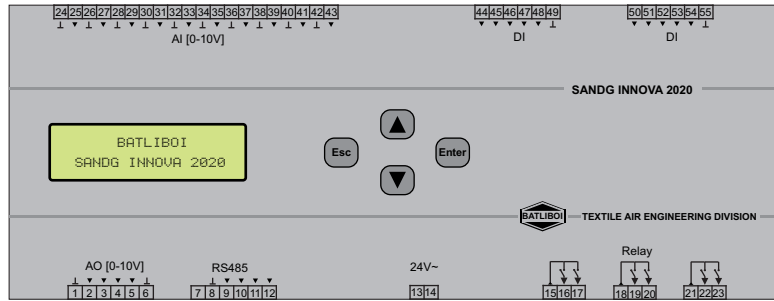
24 25 26 27 28 29 30 31 32 33 34 35 36 37 38 39 40 41 42 43
AI [0-10V]

44 45 46 47 48 49
DI

50 51 52 53 54 55
DI

SANDG INNOVA 2020

BATLIBOI
SANDG INNOVA 2020

Esc

Enter

BATLIBOI

TEXTILE AIR ENGINEERING DIVISION

AO [0-10V]
1 2 3 4 5 6

RS485
7 8 9 10 11 12

24V~
13 14

15 16 17

Relay
18 19 20

21 22 23